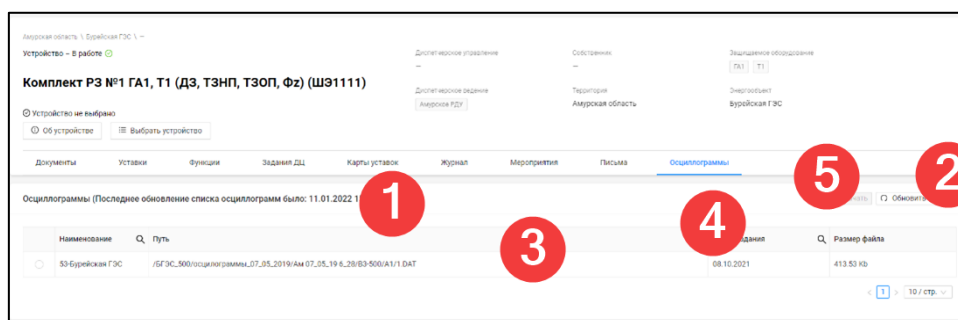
Амурская область \ Бурейская ГЭС \ —

Устройство – В работе

Комплект РЗ №1 ГА1, Т1 (ДЗ, ТЗНП, ТЗОП, Фz) (ШЭ1111)

Устройство не выбрано

Об устройстве
Выбрать устройство

Диспетчерское управление
—

Диспетчерское ведение
Амурское РДУ

Собственник
—

Территория
Амурская область

Защищаемое оборудование
ГА1 Т1

Энергообъект
Бурейская ГЭС

Документы | Уставки | Функции | Задания ДЦ | Карты уставок | Журнал | Мероприятия | Письма | Осциллограммы

Осциллограммы (Последнее обновление списка осциллограмм было: 11.01.2022 1

1

5

2

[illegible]ать | Обновить

3

4

| | Наименование | Путь | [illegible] создания | Размер файла |
|---|---|---|---|---|
| | 53-Бурейская ГЭС | /БГЭС_500/осциллограммы_07_05_2019/Ам 07_05_19 6_28/В3-500/А1/1.DAT | 08.10.2021 | 413.53 Kb |

1 | 10 / стр.